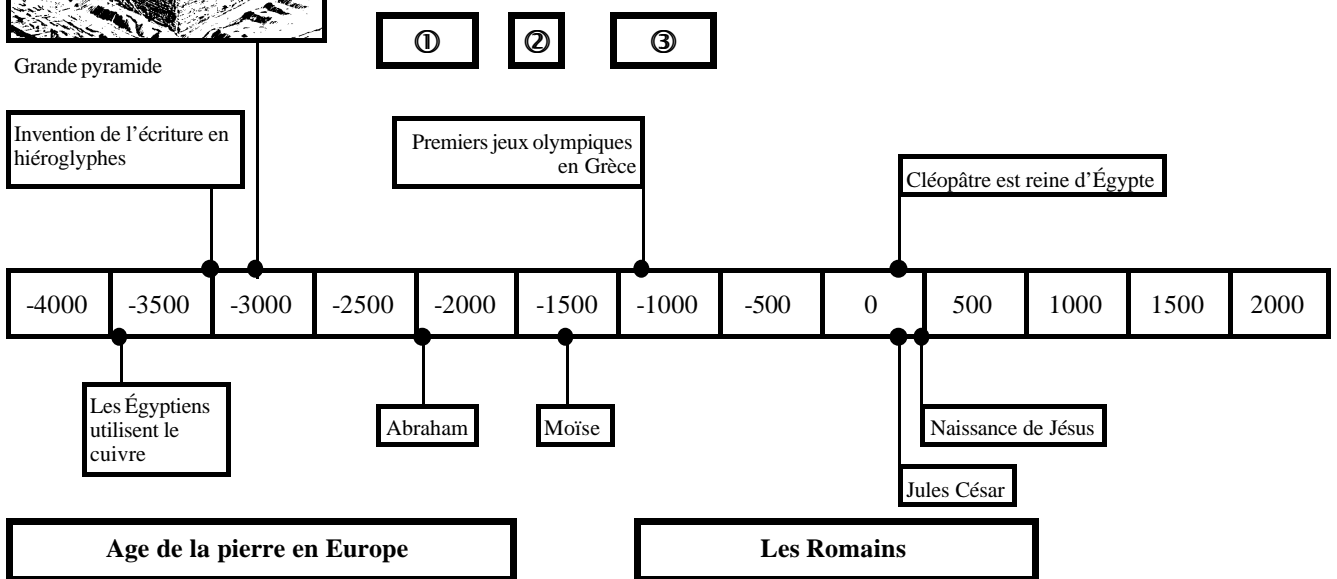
① ② ③

Grande pyramide

Invention de l'écriture en hiéroglyphes

Premiers jeux olympiques en Grèce

Cléopâtre est reine d'Égypte

| -4000 | -3500 | -3000 | -2500 | -2000 | -1500 | -1000 | -500 | 0 | 500 | 1000 | 1500 | 2000 |
|---|---|---|---|---|---|---|---|---|---|---|---|---|

Les Égyptiens utilisent le cuivre

Abraham

Moïse

Naissance de Jésus

Jules César

Age de la pierre en Europe

Les Romains